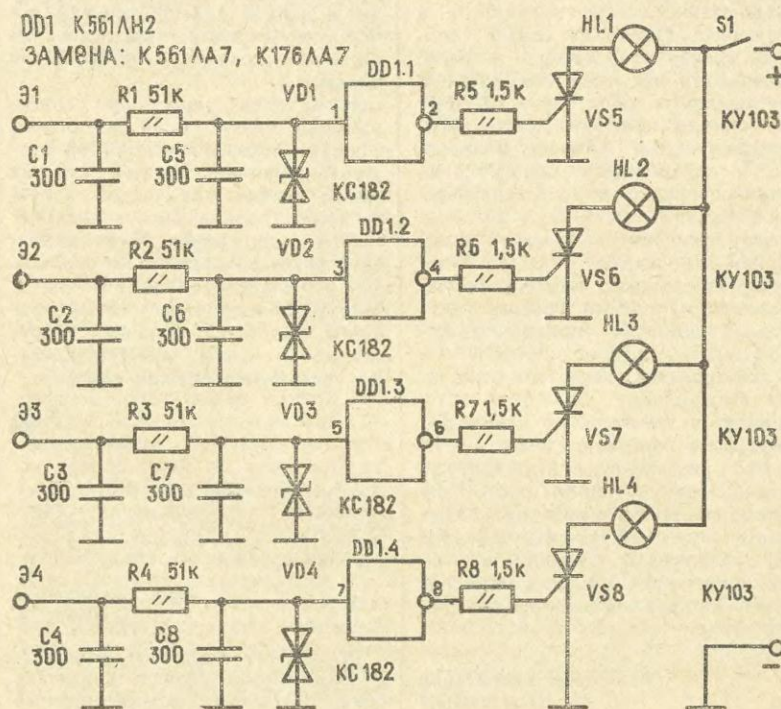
DD1 К561ЛН2
ЗАМЕНА: К561ЛА7, К176ЛА7

Э1
R1 51к
VD1
DD1.1
1
2
R5 1,5к
HL1
S1
+
C1
300
C5
300
КС182
VS5
КУ103
HL2

Э2
R2 51к
VD2
DD1.2
3
4
R6 1,5к
C2
300
C6
300
КС182
VS6
КУ103
HL3

Э3
R3 51к
VD3
DD1.3
5
6
R7 1,5к
C3
300
C7
300
КС182
VS7
КУ103
HL4

Э4
R4 51к
VD4
DD1.4
7
8
R8 1,5к
C4
300
C8
300
КС182
VS8
КУ103
−